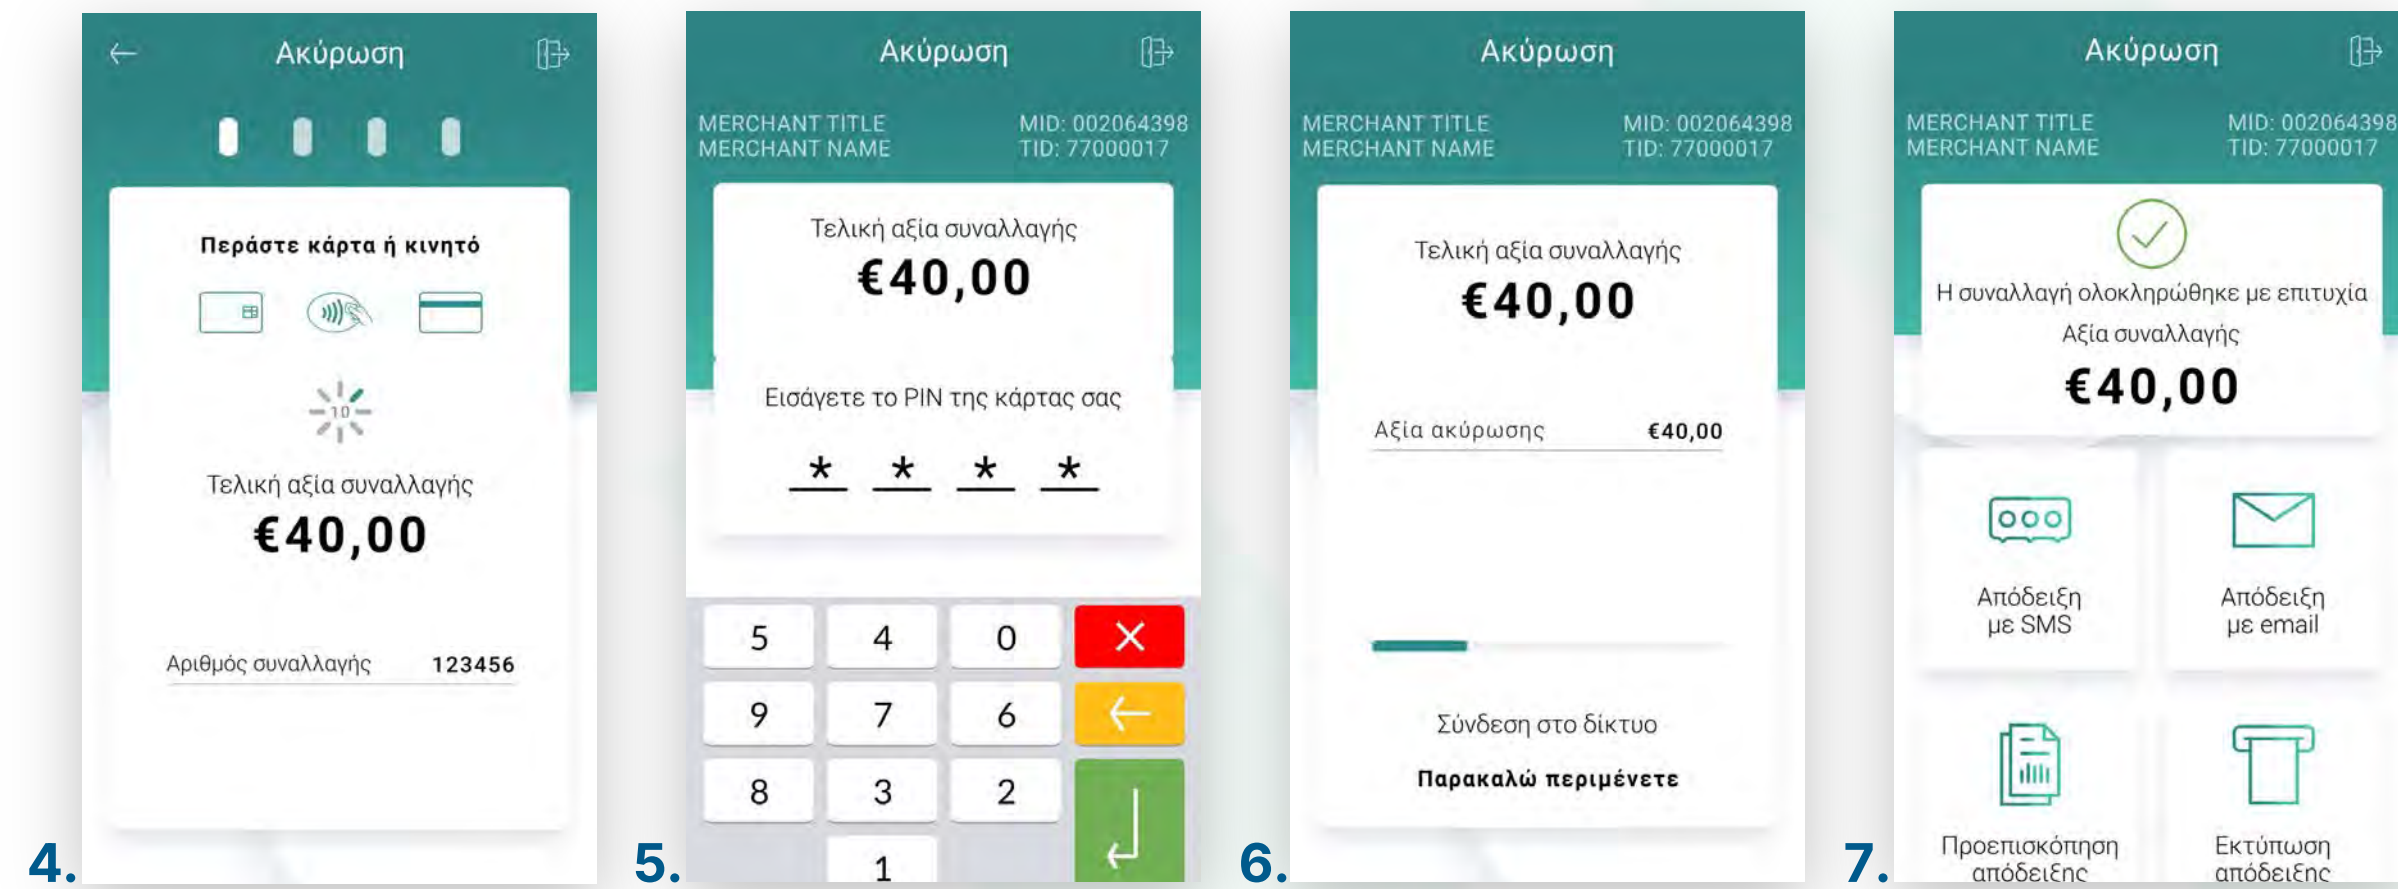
4.

Ακύρωση

Περάστε κάρτα ή κινητό

10

Τελική αξία συναλλαγής

€40,00

Αριθμός συναλλαγής 123456

5.

Ακύρωση

MERCHANT TITLE
MERCHANT NAME

MID: 002064398
TID: 77000017

Τελική αξία συναλλαγής

€40,00

Εισάγετε το PIN της κάρτας σας

* * * *

| 5 | 4 | 0 | ✕ |
|---|---|---|---|
| 9 | 7 | 6 | ← |
| 8 | 3 | 2 | ↵ |
| | 1 | | |

6.

Ακύρωση

MERCHANT TITLE
MERCHANT NAME

MID: 002064398
TID: 77000017

Τελική αξία συναλλαγής

€40,00

Αξία ακύρωσης €40,00

Σύνδεση στο δίκτυο

Παρακαλώ περιμένετε

7.

Ακύρωση

MERCHANT TITLE
MERCHANT NAME

MID: 002064398
TID: 77000017

Η συναλλαγή ολοκληρώθηκε με επιτυχία

Αξία συναλλαγής

€40,00

Απόδειξη με SMS

Απόδειξη με email

Προεπισκόπηση απόδειξης

Εκτύπωση απόδειξης